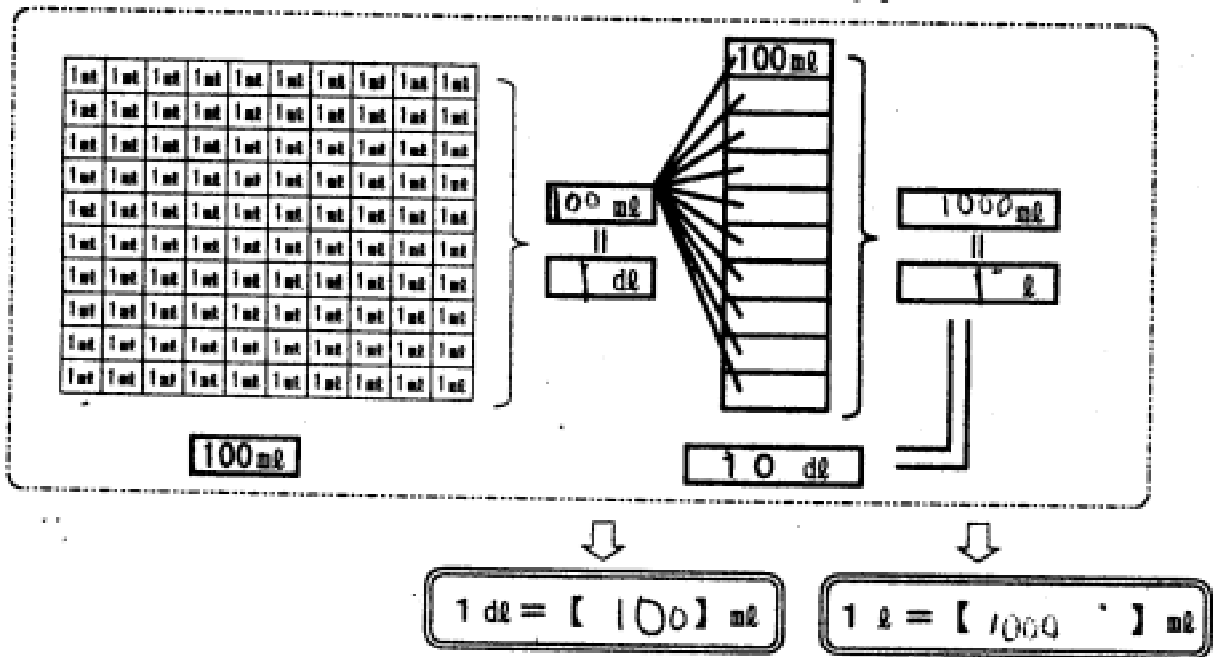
| 1mℓ | 1mℓ | 1mℓ | 1mℓ | 1mℓ | 1mℓ | 1mℓ | 1mℓ | 1mℓ | 1mℓ |
|---|---|---|---|---|---|---|---|---|---|
| 1mℓ | 1mℓ | 1mℓ | 1mℓ | 1mℓ | 1mℓ | 1mℓ | 1mℓ | 1mℓ | 1mℓ |
| 1mℓ | 1mℓ | 1mℓ | 1mℓ | 1mℓ | 1mℓ | 1mℓ | 1mℓ | 1mℓ | 1mℓ |
| 1mℓ | 1mℓ | 1mℓ | 1mℓ | 1mℓ | 1mℓ | 1mℓ | 1mℓ | 1mℓ | 1mℓ |
| 1mℓ | 1mℓ | 1mℓ | 1mℓ | 1mℓ | 1mℓ | 1mℓ | 1mℓ | 1mℓ | 1mℓ |
| 1mℓ | 1mℓ | 1mℓ | 1mℓ | 1mℓ | 1mℓ | 1mℓ | 1mℓ | 1mℓ | 1mℓ |
| 1mℓ | 1mℓ | 1mℓ | 1mℓ | 1mℓ | 1mℓ | 1mℓ | 1mℓ | 1mℓ | 1mℓ |
| 1mℓ | 1mℓ | 1mℓ | 1mℓ | 1mℓ | 1mℓ | 1mℓ | 1mℓ | 1mℓ | 1mℓ |
| 1mℓ | 1mℓ | 1mℓ | 1mℓ | 1mℓ | 1mℓ | 1mℓ | 1mℓ | 1mℓ | 1mℓ |
| 1mℓ | 1mℓ | 1mℓ | 1mℓ | 1mℓ | 1mℓ | 1mℓ | 1mℓ | 1mℓ | 1mℓ |

100mℓ

100 mℓ
||
1 dℓ

100mℓ

1000mℓ
||
1 ℓ

10 dℓ

1 dℓ = [ 100 ] mℓ

1 ℓ = [ 1000 ] mℓ